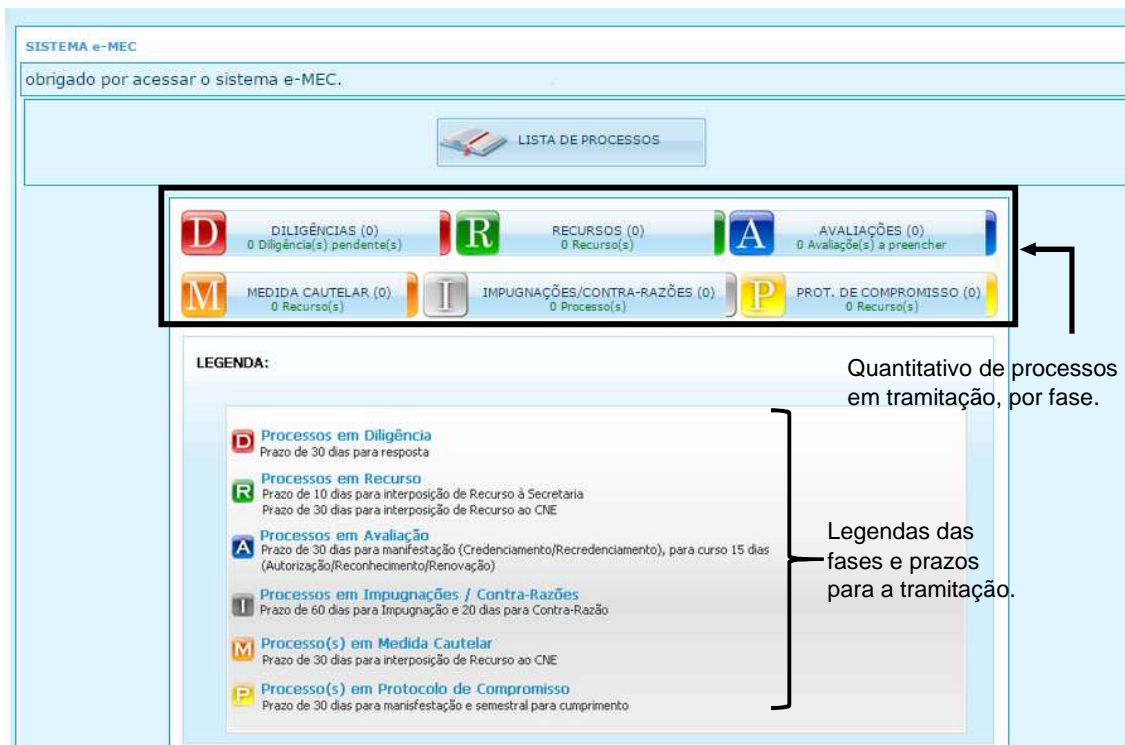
SISTEMA e-MEC

obrigado por acessar o sistema e-MEC.

LISTA DE PROCESSOS

D DILIGÊNCIAS (0)
0 Diligência(s) pendente(s)

R RECURSOS (0)
0 Recurso(s)

A AVALIAÇÕES (0)
0 Avaliação(s) a preencher

M MEDIDA CAUTELAR (0)
0 Recurso(s)

I IMPUGNAÇÕES/CONTRA-RAZÕES (0)
0 Processo(s)

P PROT. DE COMPROMISSO (0)
0 Recurso(s)

Quantitativo de processos em tramitação, por fase.

LEGENDA:

D Processos em Diligência
Prazo de 30 dias para resposta

R Processos em Recurso
Prazo de 10 dias para interposição de Recurso à Secretaria
Prazo de 30 dias para interposição de Recurso ao CNE

A Processos em Avaliação
Prazo de 30 dias para manifestação (Credenciamento/Recredenciamento), para curso 15 dias (Autorização/Reconhecimento/Renovação)

I Processos em Impugnações / Contra-Razões
Prazo de 60 dias para Impugnação e 20 dias para Contra-Razão

M Processo(s) em Medida Cautelar
Prazo de 30 dias para interposição de Recurso ao CNE

P Processo(s) em Protocolo de Compromisso
Prazo de 30 dias para manifestação e semestral para cumprimento

Legendas das fases e prazos para a tramitação.